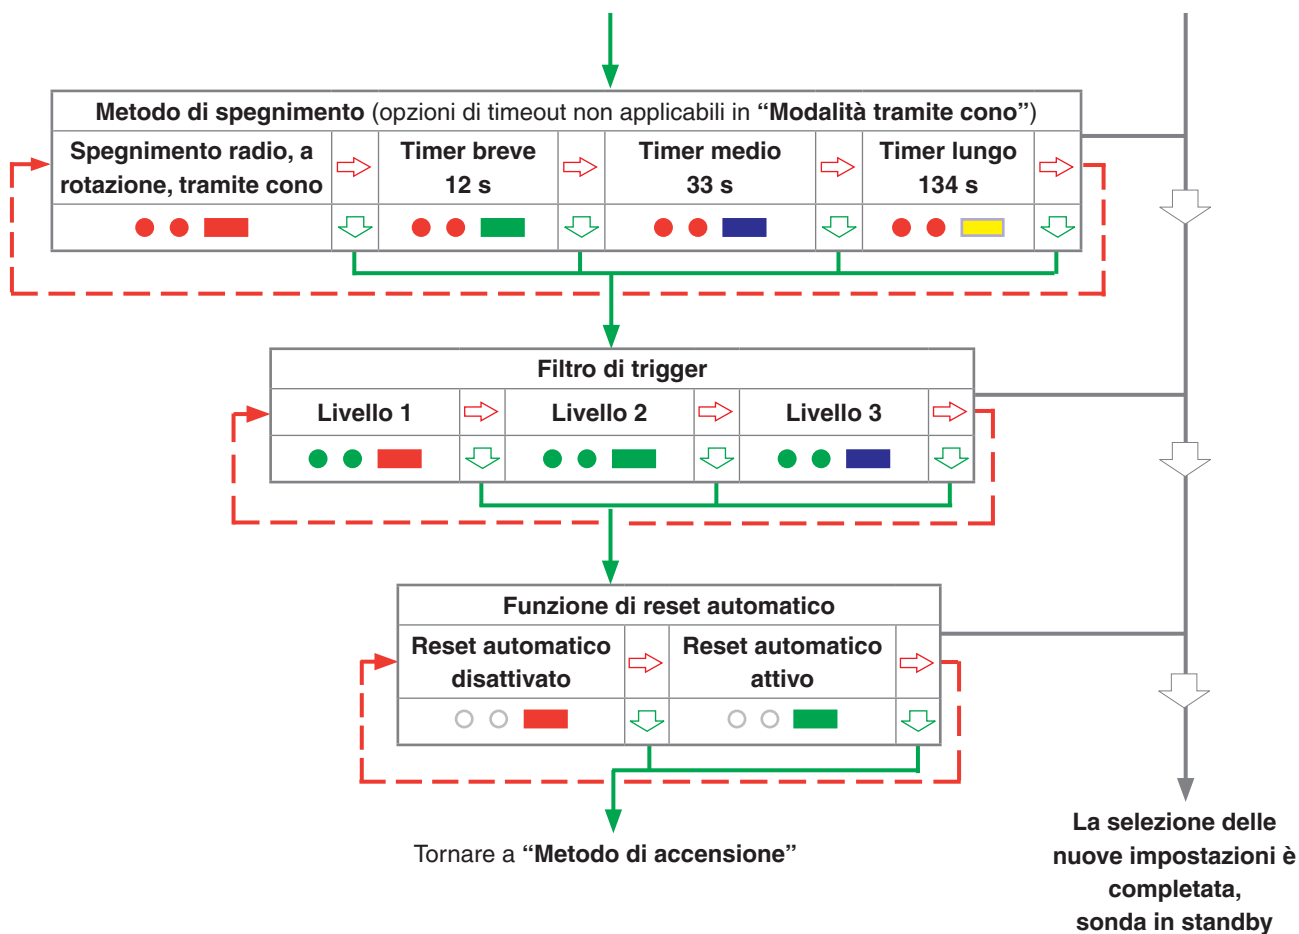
**Metodo di spegnimento** (opzioni di timeout non applicabili in **"Modalità tramite cono"**)

| Spegnimento radio, a rotazione, tramite cono | Timer breve 12 s | Timer medio 33 s | Timer lungo 134 s |
|---|---|---|---|

**Filtro di trigger**

| Livello 1 | Livello 2 | Livello 3 |
|---|---|---|

**Funzione di reset automatico**

| Reset automatico disattivato | Reset automatico attivo |
|---|---|

Tornare a **"Metodo di accensione"**

**La selezione delle nuove impostazioni è completata, sonda in standby**